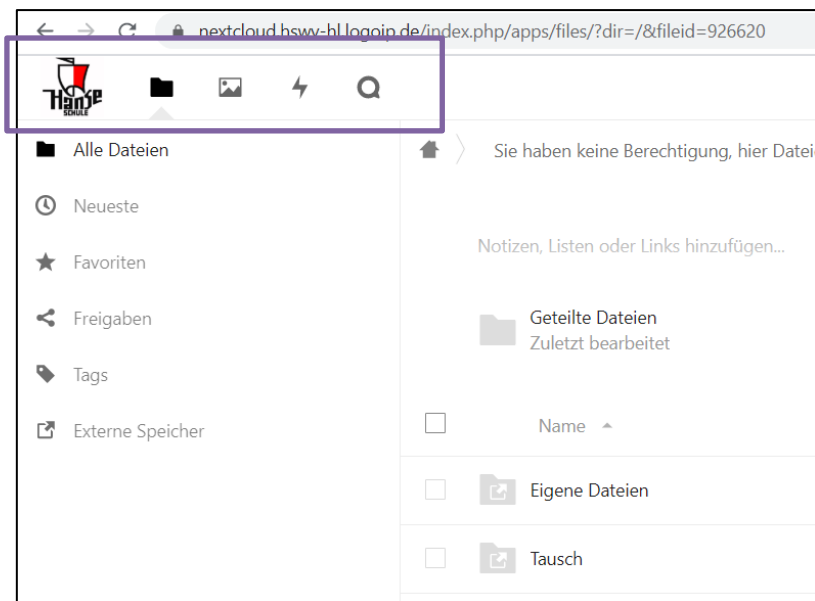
nextcloud.hswv-hl.logoip.de/index.php/apps/files/?dir=/&fileid=926620

Hanse SCHULE

Alle Dateien

Neueste

Favoriten

Freigaben

Tags

Externe Speicher

Sie haben keine Berechtigung, hier Datei

Notizen, Listen oder Links hinzufügen...

Geteilte Dateien
Zuletzt bearbeitet

Name

Eigene Dateien

Tausch